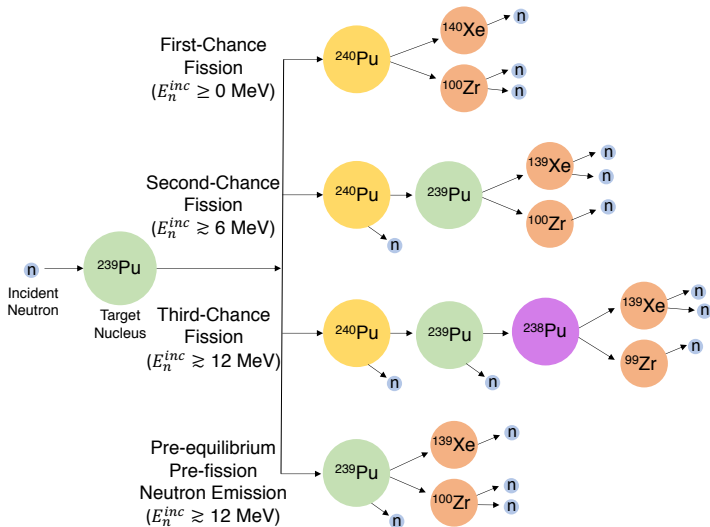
First-Chance Fission ($E_n^{inc} \geq 0$ MeV)

$^{240}$Pu

$^{140}$Xe

n

$^{100}$Zr

n

n

Second-Chance Fission ($E_n^{inc} \gtrsim 6$ MeV)

$^{240}$Pu

n

$^{239}$Pu

$^{139}$Xe

n

n

$^{100}$Zr

n

n

Incident Neutron

$^{239}$Pu

Target Nucleus

Third-Chance Fission ($E_n^{inc} \gtrsim 12$ MeV)

$^{240}$Pu

n

$^{239}$Pu

n

$^{238}$Pu

$^{139}$Xe

n

n

$^{99}$Zr

n

Pre-equilibrium Pre-fission Neutron Emission ($E_n^{inc} \gtrsim 12$ MeV)

$^{239}$Pu

n

$^{139}$Xe

n

$^{100}$Zr

n

n